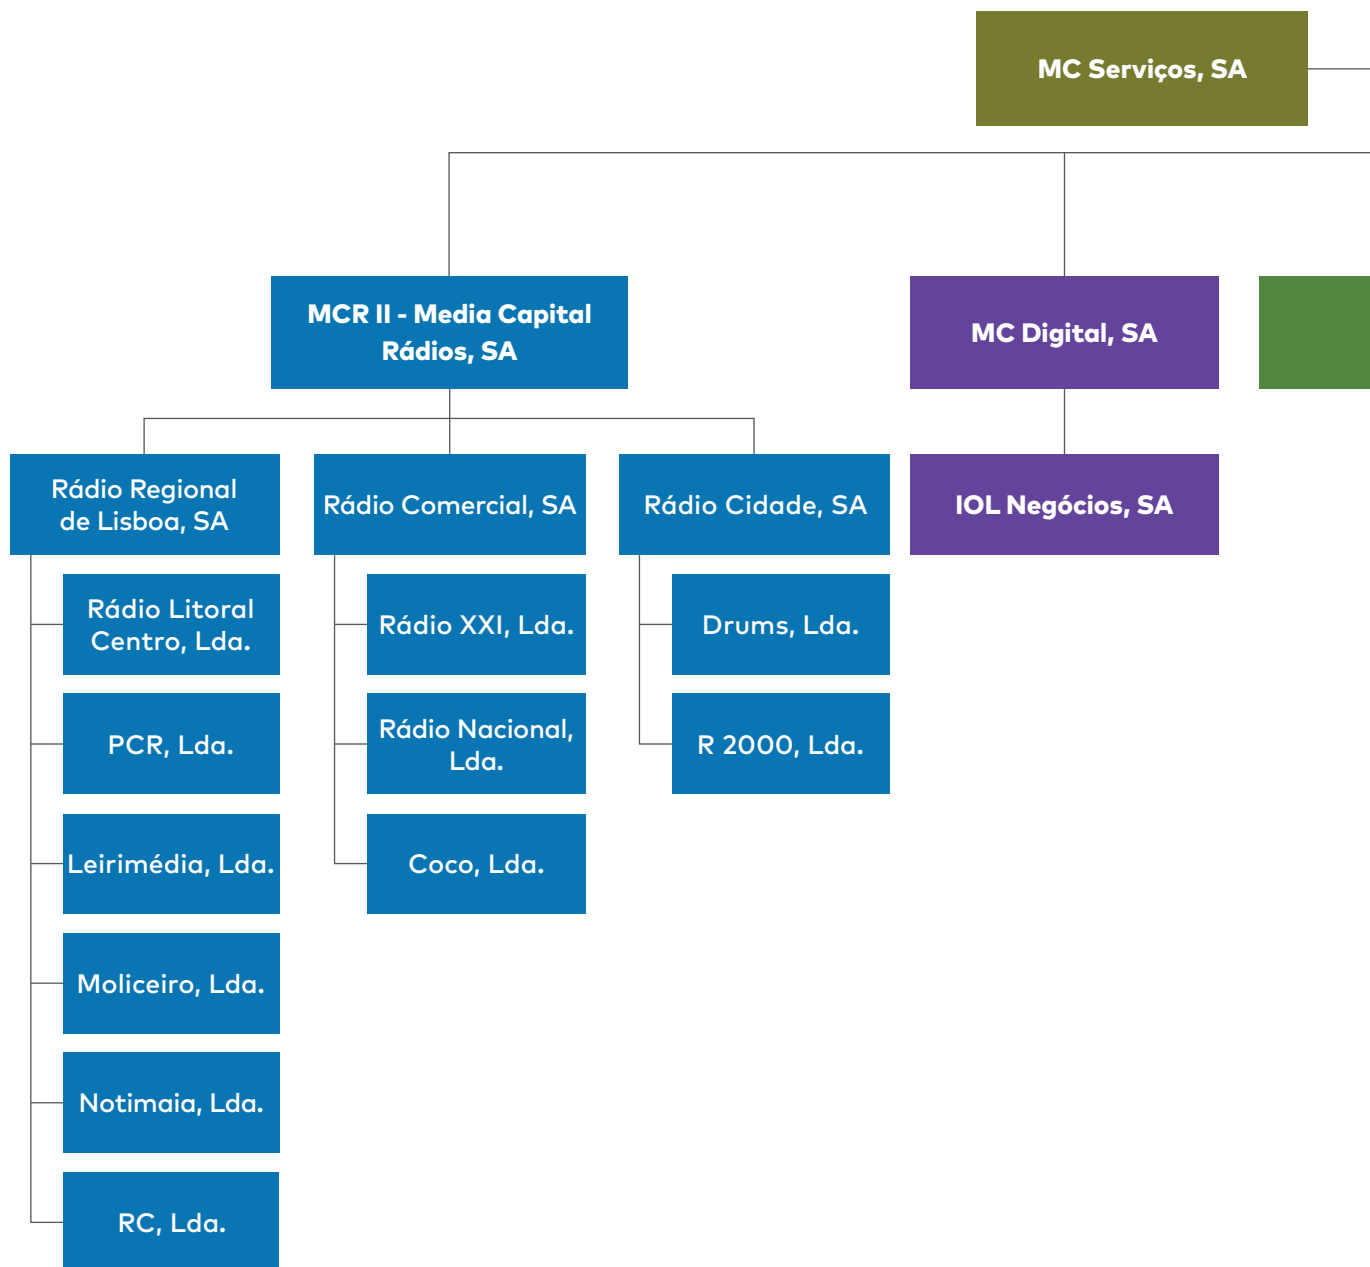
MC Serviços, SA

MCR II - Media Capital Rádios, SA

MC Digital, SA

Rádio Regional de Lisboa, SA

Rádio Comercial, SA

Rádio Cidade, SA

IOL Negócios, SA

Rádio Litoral Centro, Lda.

PCR, Lda.

Leirimédia, Lda.

Moliceiro, Lda.

Notimaia, Lda.

RC, Lda.

Rádio XXI, Lda.

Rádio Nacional, Lda.

Coco, Lda.

Drums, Lda.

R 2000, Lda.